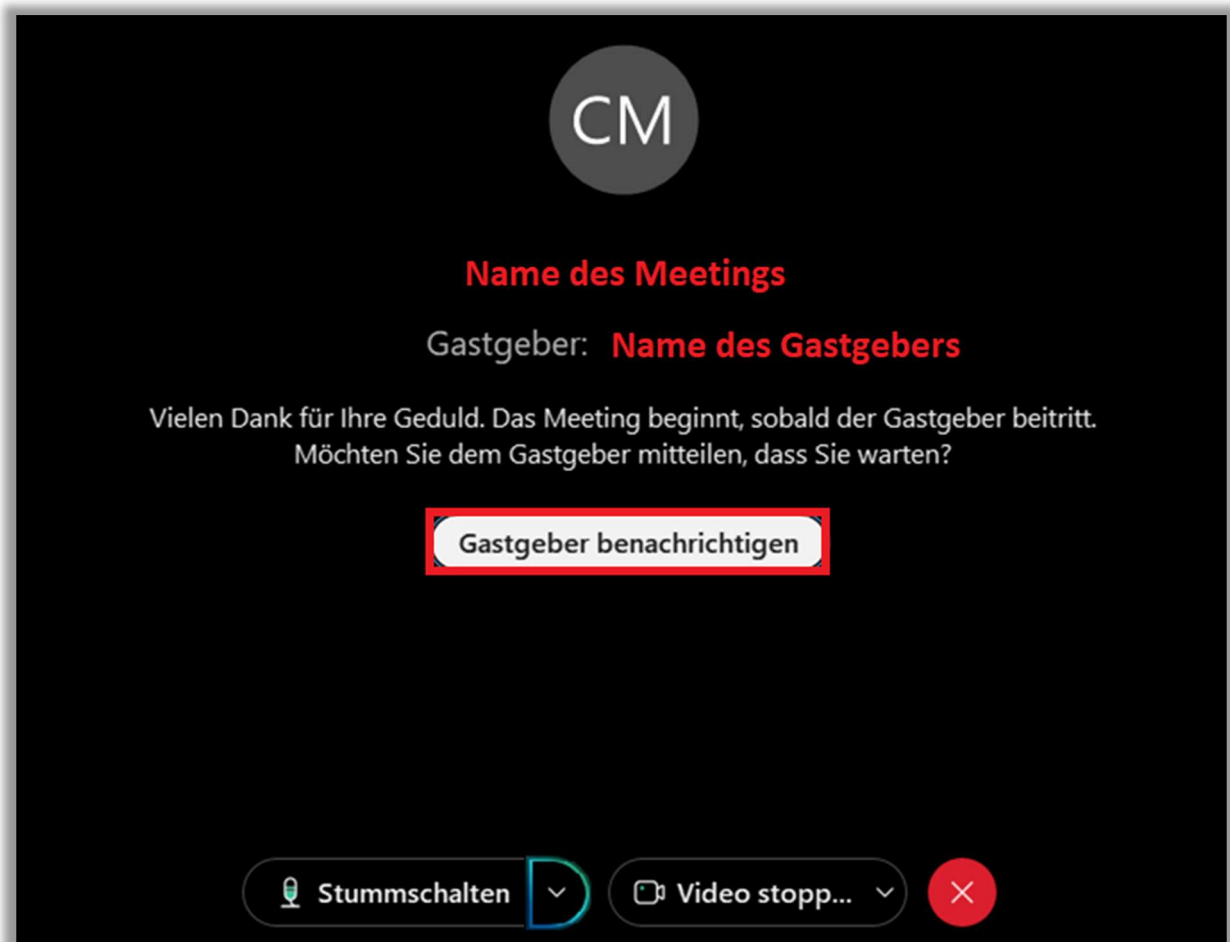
CM

Name des Meetings

Gastgeber: Name des Gastgebers

Vielen Dank für Ihre Geduld. Das Meeting beginnt, sobald der Gastgeber beitritt. Möchten Sie dem Gastgeber mitteilen, dass Sie warten?

Gastgeber benachrichtigen

Stummschalten

Video stopp...